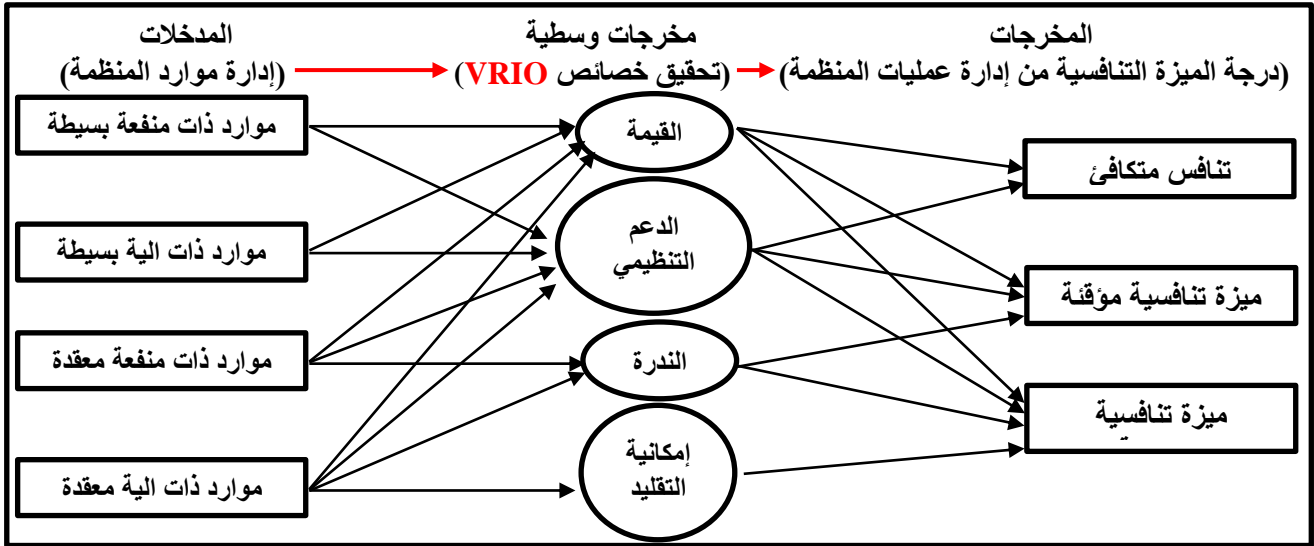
المدخلات
(إدارة موارد المنظمة)

مخرجات وسطية
(تحقيق خصائص VRIO)

المخرجات
(درجة الميزة التنافسية من إدارة عمليات المنظمة)

موارد ذات منفعة بسيطة

موارد ذات الية بسيطة

موارد ذات منفعة معقدة

موارد ذات الية معقدة

القيمة

الدعم التنظيمي

الندرة

إمكانية التقليد

تنافس متكافئ

ميزة تنافسية مؤقتة

ميزة تنافسية